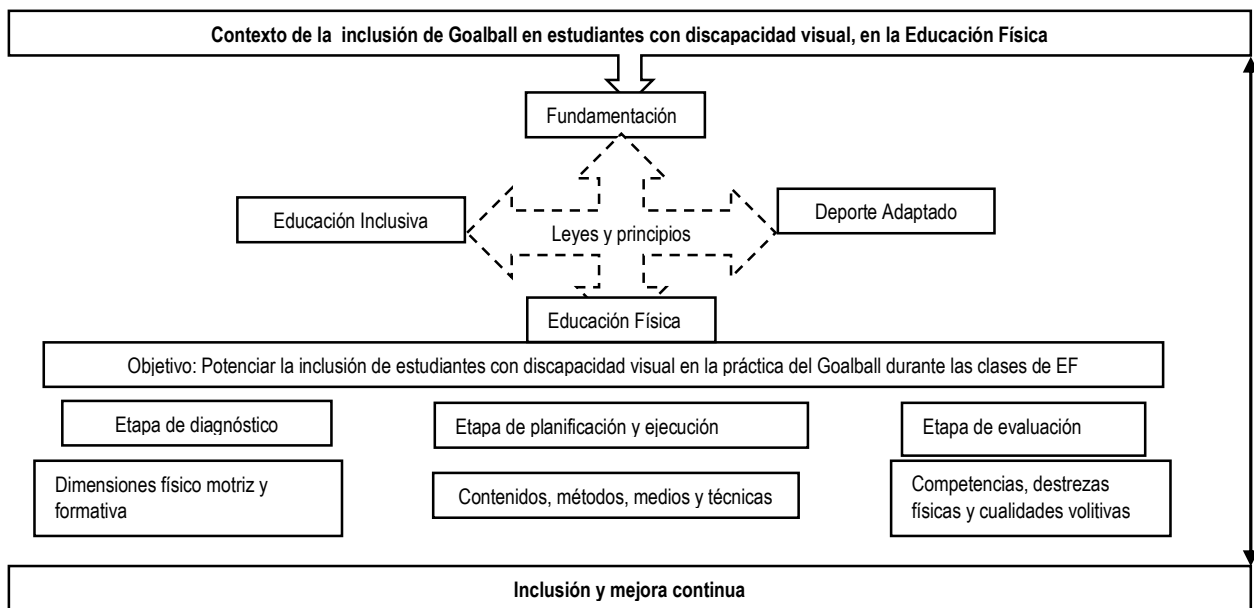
Contexto de la inclusión de Goalball en estudiantes con discapacidad visual, en la Educación Física

Fundamentación

Educación Inclusiva

Leyes y principios

Deporte Adaptado

Educación Física

Objetivo: Potenciar la inclusión de estudiantes con discapacidad visual en la práctica del Goalball durante las clases de EF

Etapa de diagnóstico

Etapa de planificación y ejecución

Etapa de evaluación

Dimensiones físico motriz y formativa

Contenidos, métodos, medios y técnicas

Competencias, destrezas físicas y cualidades volitivas

Inclusión y mejora continua